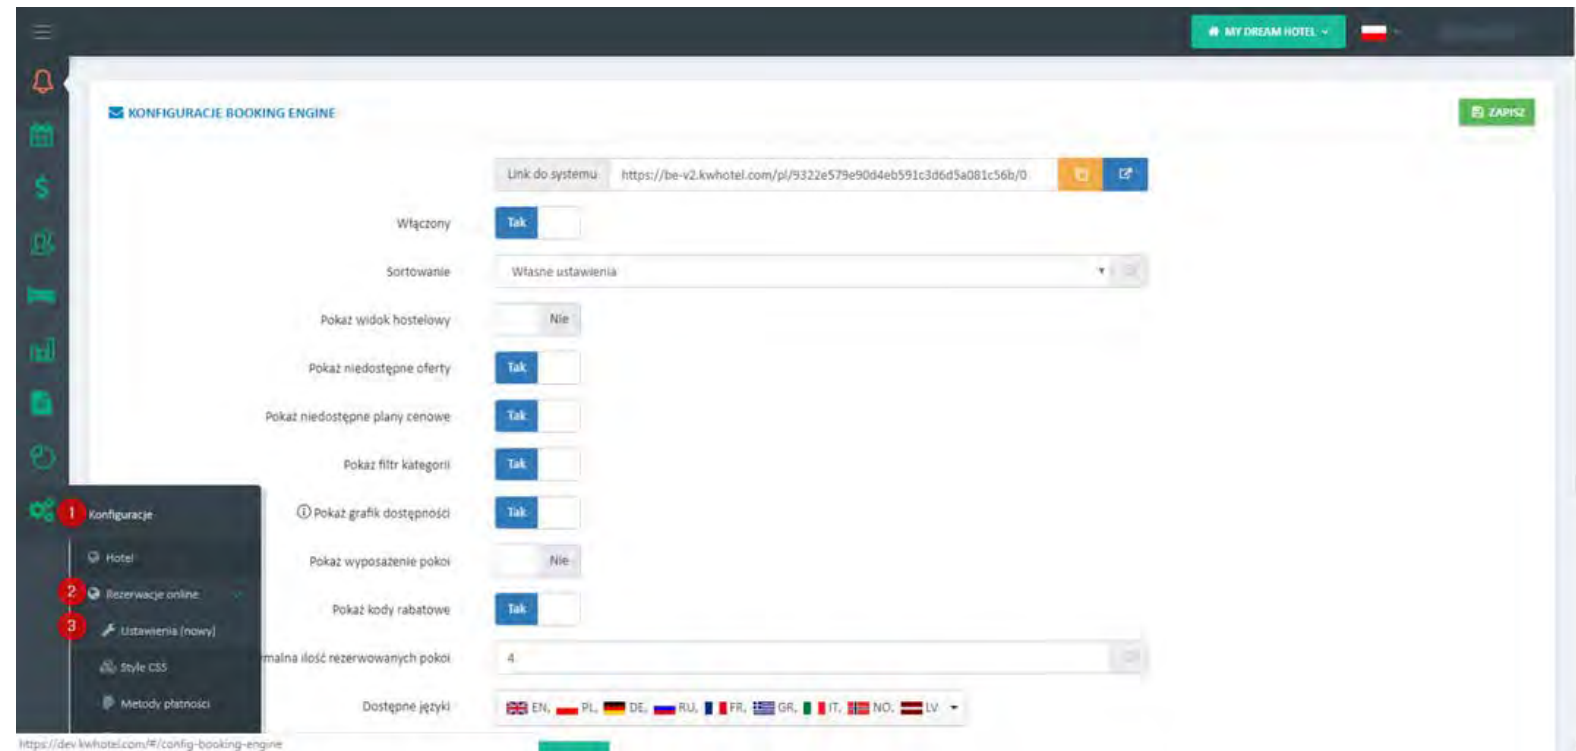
MY DREAM HOTEL

KONFIGURACJE BOOKING ENGINE

ZAPISZ

Link do systemu https://be-v2.kwhotel.com/pl/9322e579e90d4eb591c3d6d5a081c56b/0

Włączony Tak

Sortowanie Własne ustawienia

Pokaż widok hostelowy Nie

Pokaż niedostępne oferty Tak

Pokaż niedostępne plany cenowe Tak

Pokaż filtr kategorii Tak

Pokaż grafik dostępności Tak

Pokaż wyposażenie pokoi Nie

Pokaż kody rabatowe Tak

malna ilość rezerwowanych pokoi 4

Dostępne języki EN, PL, DE, RU, FR, GR, IT, NO, LV

1 Konfiguracje

Hotel

2 Rezerwacje online

3 Ustawienia (nowy)

Style CSS

Metody płatności

https://dev.kwhotel.com/#/config-booking-engine